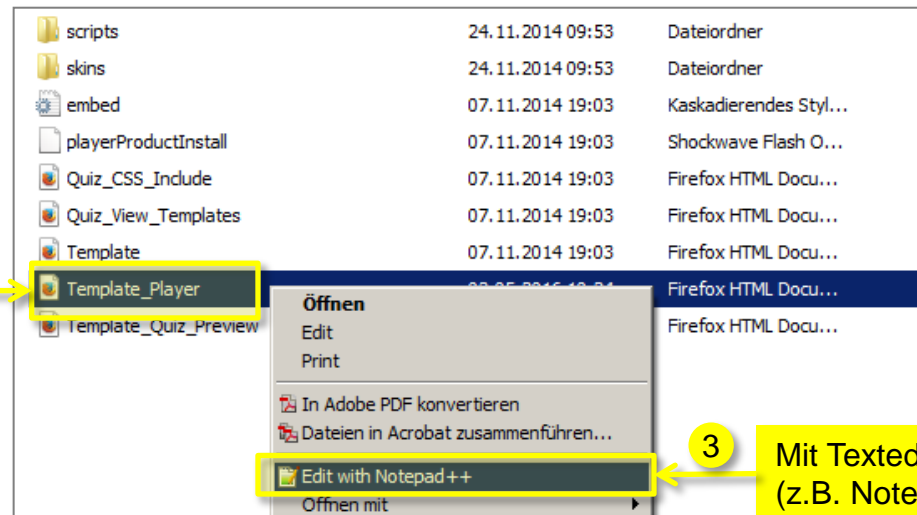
| | | |
|---|---|---|
| scripts | 24.11.2014 09:53 | Dateiordner |
| skins | 24.11.2014 09:53 | Dateiordner |
| embed | 07.11.2014 19:03 | Kaskadierendes Styl... |
| playerProductInstall | 07.11.2014 19:03 | Shockwave Flash O... |
| Quiz_CSS_Include | 07.11.2014 19:03 | Firefox HTML Docu... |
| Quiz_View_Templates | 07.11.2014 19:03 | Firefox HTML Docu... |
| Template | 07.11.2014 19:03 | Firefox HTML Docu... |
| Template_Player | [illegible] | Firefox HTML Docu... |
| Template_Quiz_Preview | | Firefox HTML Docu... |

Öffnen
Edit
Print
In Adobe PDF konvertieren
Dateien in Acrobat zusammenführen...
Edit with Notepad++
Öffnen mit

3

Mit Texted
(z.B. Note